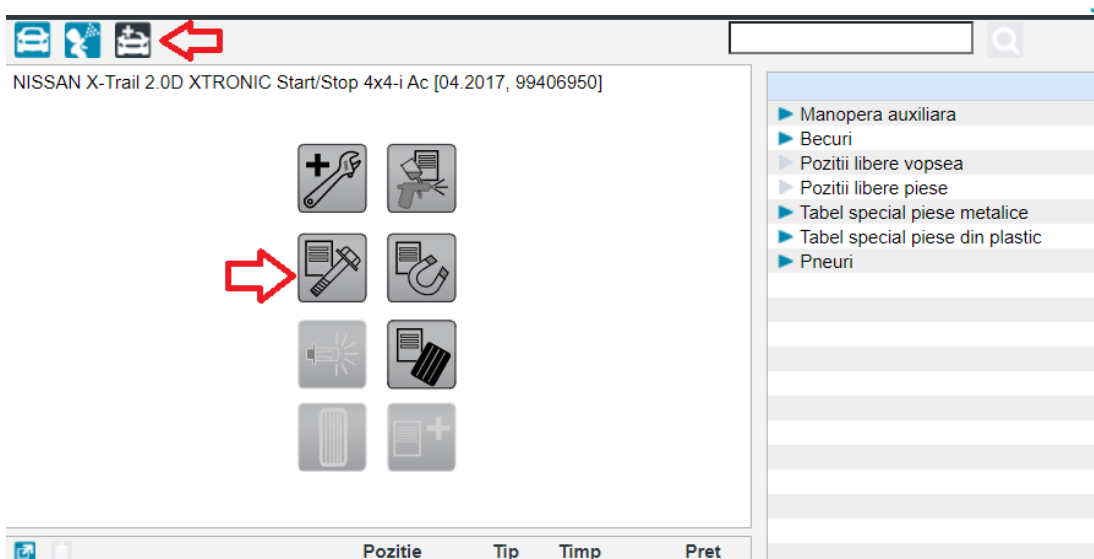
NISSAN X-Trail 2.0D XTRONIC Start/Stop 4x4-i Ac [04.2017, 99406950]

Manopera auxiliara
Becuri
Pozitii libere vopsea
Pozitii libere piese
Tabel special piese metalice
Tabel special piese din plastic
Pneuri

Pozitie Tip Timp Pret